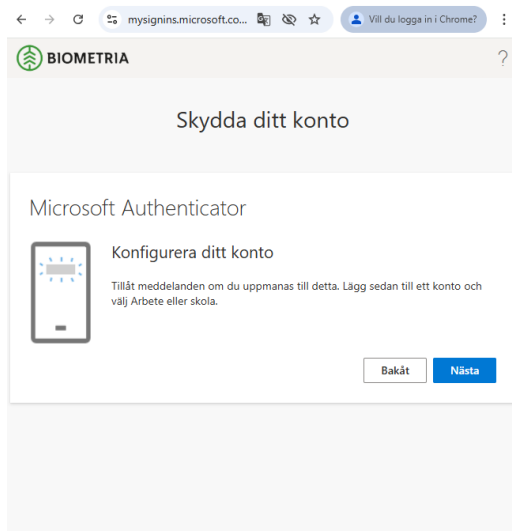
mysignins.microsoft.co...

Vill du logga in i Chrome?

BIOMETRIA

?

Skydda ditt konto

Microsoft Authenticator

Konfigurera ditt konto

Tillåt meddelanden om du uppmanas till detta. Lägg sedan till ett konto och välj Arbete eller skola.

Bakåt

Nästa